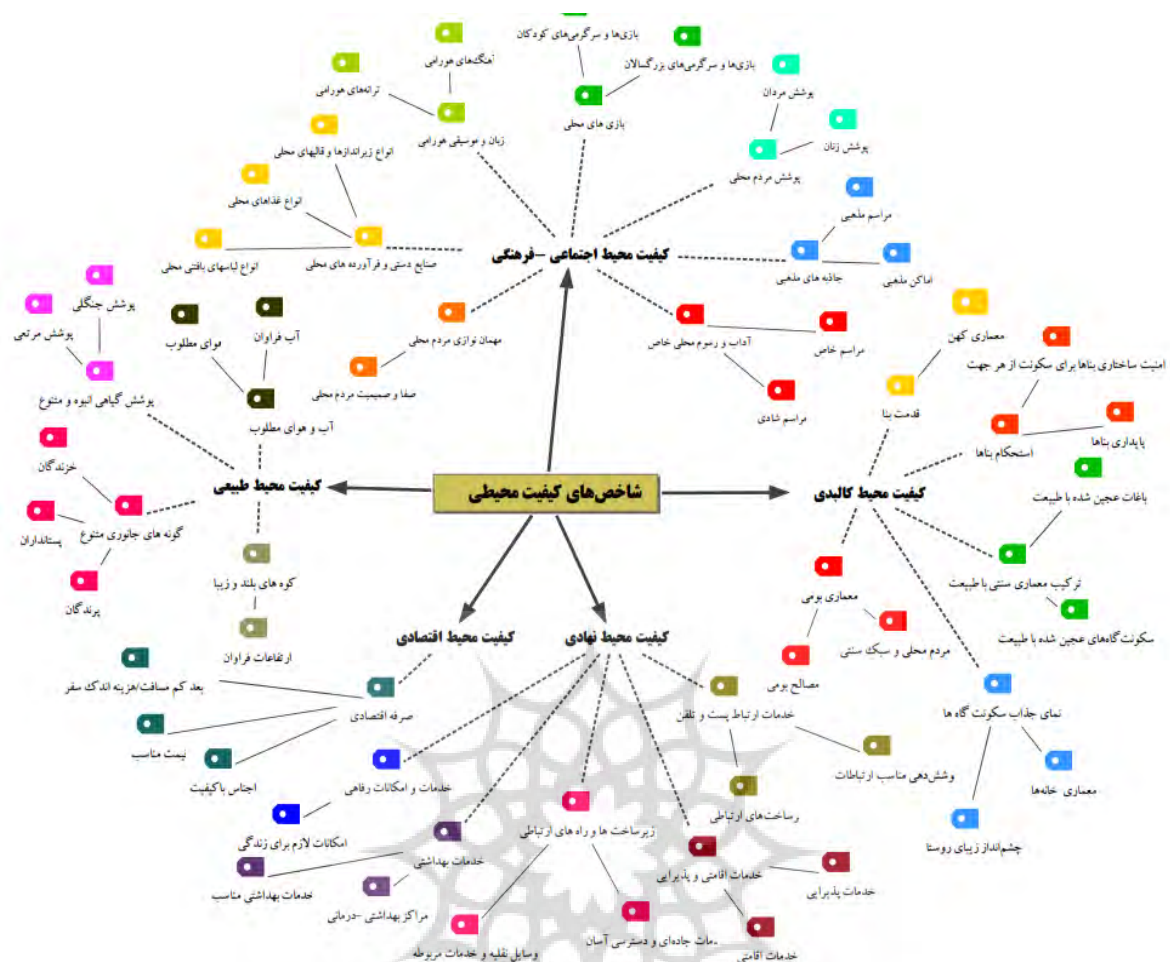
شاخص‌های کیفیت محیطی

کیفیت محیط اجتماعی –فرهنگی
بازی‌ها و سرگرمی‌های کودکان
بازی‌ها و سرگرمی‌های بزرگسالان
بازی های محلی
پوشش مردان
پوشش زنان
پوشش مردم محلی
آهنگ‌های هورامی
ترانه‌های هورامی
زبان و موسیقی هورامی
انواع زیراندازها و قالیهای محلی
انواع غذاهای محلی
انواع لباسهای بافتنی محلی
صنایع دستی و فرآورده های محلی
مراسم مذهبی
اماکن مذهبی
جاذبه های مذهبی
مهمان نوازی مردم محلی
صفا و صمیمیت مردم محلی
آداب و رسوم محلی خاص
مراسم خاص
مراسم شادی

کیفیت محیط طبیعی
پوشش جنگلی
پوشش مرتعی
پوشش گیاهی انبوه و متنوع
آب فراوان
هوای مطلوب
آب و هوای مطلوب
خزندگان
پستانداران
گونه های جانوری متنوع
پرندگان
کوه های بلند و زیبا
ارتفاعات فراوان

کیفیت محیط کالبدی
معماری کهن
قدمت بنا
امنیت ساختاری بناها برای سکونت از هر جهت
پایداری بناها
استحکام بناها
باغات عجین شده با طبیعت
ترکیب معماری سنتی با طبیعت
سکونتگاه‌های عجین شده با طبیعت
معماری بومی
مردم محلی و سبک سنتی
مصالح بومی
نمای جذاب سکونت گاه ها
معماری خانه‌ها
چشم‌انداز زیبای روستا

کیفیت محیط اقتصادی
بعد کم مسافت/هزینه اندک سفر
صرفه اقتصادی
بیمت مناسب
اجناس باکیفیت

کیفیت محیط نهادی
خدمات ارتباط پست و تلفن
پوشش‌دهی مناسب ارتباطات
زیرساخت‌های ارتباطی
خدمات و امکانات رفاهی
امکانات لازم برای زندگی
خدمات بهداشتی
خدمات بهداشتی مناسب
مراکز بهداشتی -درمانی
زیرساخت ها و راه های ارتباطی
وسایل نقلیه و خدمات مربوطه
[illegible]مات جاده‌ای و دسترسی آسان
خدمات اقامتی و پذیرایی
خدمات پذیرایی
خدمات اقامتی